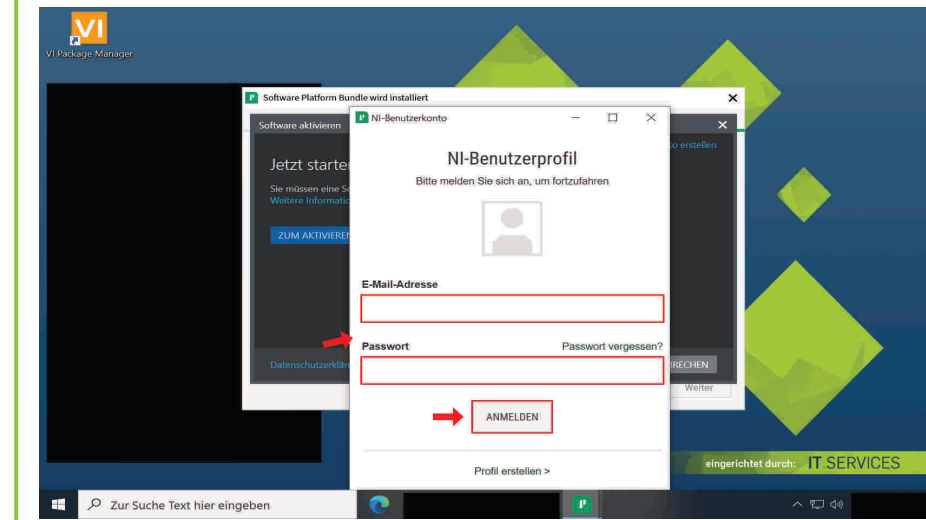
VI
VI Package Manager

Software Platform Bundle wird installiert

Software aktivieren

Jetzt starte
Sie müssen eine So
Weitere Informatio

ZUM AKTIVIEREN

Datenschutzerklär

Weiter

to erstellen

RECHEN

NI-Benutzerkonto

NI-Benutzerprofil
Bitte melden Sie sich an, um fortzufahren

E-Mail-Adresse

Passwort
Passwort vergessen?

ANMELDEN

Profil erstellen >

eingerichtet durch: IT SERVICES

Zur Suche Text hier eingeben